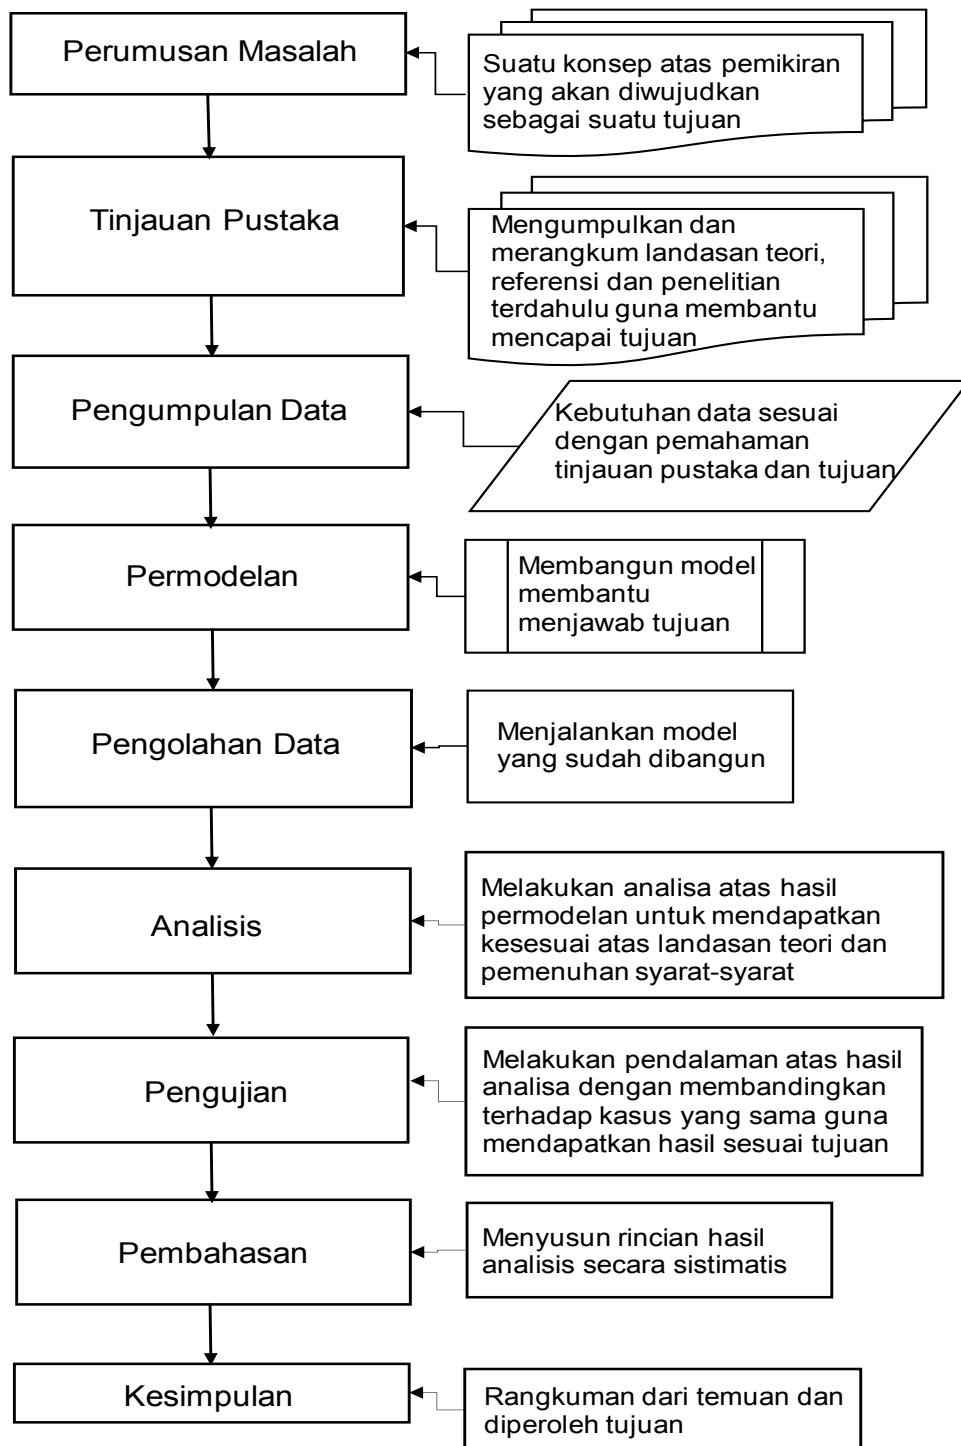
Perumusan Masalah

Suatu konsep atas pemikiran yang akan diwujudkan sebagai suatu tujuan

Tinjauan Pustaka

Mengumpulkan dan merangkum landasan teori, referensi dan penelitian terdahulu guna membantu mencapai tujuan

Pengumpulan Data

Kebutuhan data sesuai dengan pemahaman tinjauan pustaka dan tujuan

Permodelan

Membangun model membantu menjawab tujuan

Pengolahan Data

Menjalankan model yang sudah dibangun

Analisis

Melakukan analisa atas hasil permodelan untuk mendapatkan kesesuai atas landasan teori dan pemenuhan syarat-syarat

Pengujian

Melakukan pendalaman atas hasil analisa dengan membandingkan terhadap kasus yang sama guna mendapatkan hasil sesuai tujuan

Pembahasan

Menyusun rincian hasil analisis secara sistimatis

Kesimpulan

Rangkuman dari temuan dan diperoleh tujuan